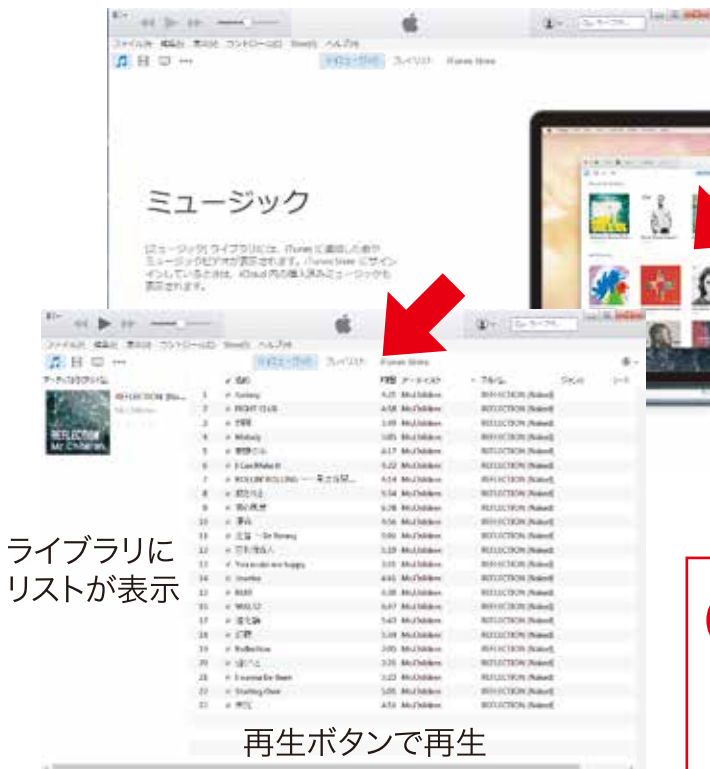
ファイル(F) 編集(E) 表示(V) コントロール(C) Store(S) ヘルプ(H)

マイミュージック プレイリスト iTunes Store

ミュージック

[ミュージック] ライブラリには、iTunes に追加した曲やミュージックビデオが表示されます。iTunes Store にサインインしているときは、iCloud 内の購入済みミュージックも表示されます。

ファイル(F) 編集(E) 表示(V) コントロール(C) Store(S) ヘルプ(H)

マイミュージック プレイリスト iTunes Store

アーティスト/アルバム

REFLECTION [Na...
Mr.Children

REFLECTION
Mr.Children

| | 名前 | 時間 | アーティスト | アルバム | ジャンル |
|---|---|---|---|---|---|
| 1 | fantasy | 4:25 | Mr.Children | REFLECTION {Naked} | |
| 2 | FIGHT CLUB | 4:58 | Mr.Children | REFLECTION {Naked} | |
| 3 | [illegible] | 3:49 | Mr.Children | REFLECTION {Naked} | |
| 4 | Melody | 3:05 | Mr.Children | REFLECTION {Naked} | |
| 5 | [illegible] | 4:17 | Mr.Children | REFLECTION {Naked} | |
| 6 | I Can Make It | 5:22 | Mr.Children | REFLECTION {Naked} | |
| 7 | ROLLIN' ROLLING ～一見は百聞に如かず | 4:14 | Mr.Children | REFLECTION {Naked} | |
| 8 | 蜘蛛の糸 | 5:34 | Mr.Children | REFLECTION {Naked} | |
| 9 | 放たれる | 5:28 | Mr.Children | REFLECTION {Naked} | |
| 10 | 運命 | 4:56 | Mr.Children | REFLECTION {Naked} | |
| 11 | 足音 ～Be Strong | 5:06 | Mr.Children | REFLECTION {Naked} | |
| 12 | ぼくと彼女と | 5:19 | Mr.Children | REFLECTION {Naked} | |
| 13 | You make me happy | 3:55 | Mr.Children | REFLECTION {Naked} | |
| 14 | Jewelry | 4:41 | Mr.Children | REFLECTION {Naked} | |
| 15 | REM | 4:38 | Mr.Children | REFLECTION {Naked} | |
| 16 | WALTZ | 4:47 | Mr.Children | REFLECTION {Naked} | |
| 17 | 進化論 | 5:43 | Mr.Children | REFLECTION {Naked} | |
| 18 | 幻聴 | 5:18 | Mr.Children | REFLECTION {Naked} | |
| 19 | Reflection | 2:05 | Mr.Children | REFLECTION {Naked} | |
| 20 | 擬態 | 3:26 | Mr.Children | REFLECTION {Naked} | |
| 21 | I wanna be there | 3:22 | Mr.Children | REFLECTION {Naked} | |
| 22 | Starting Over | 5:05 | Mr.Children | REFLECTION {Naked} | |
| 23 | 未完 | 4:53 | Mr.Children | REFLECTION {Naked} | |

ライブラリにリストが表示

再生ボタンで再生